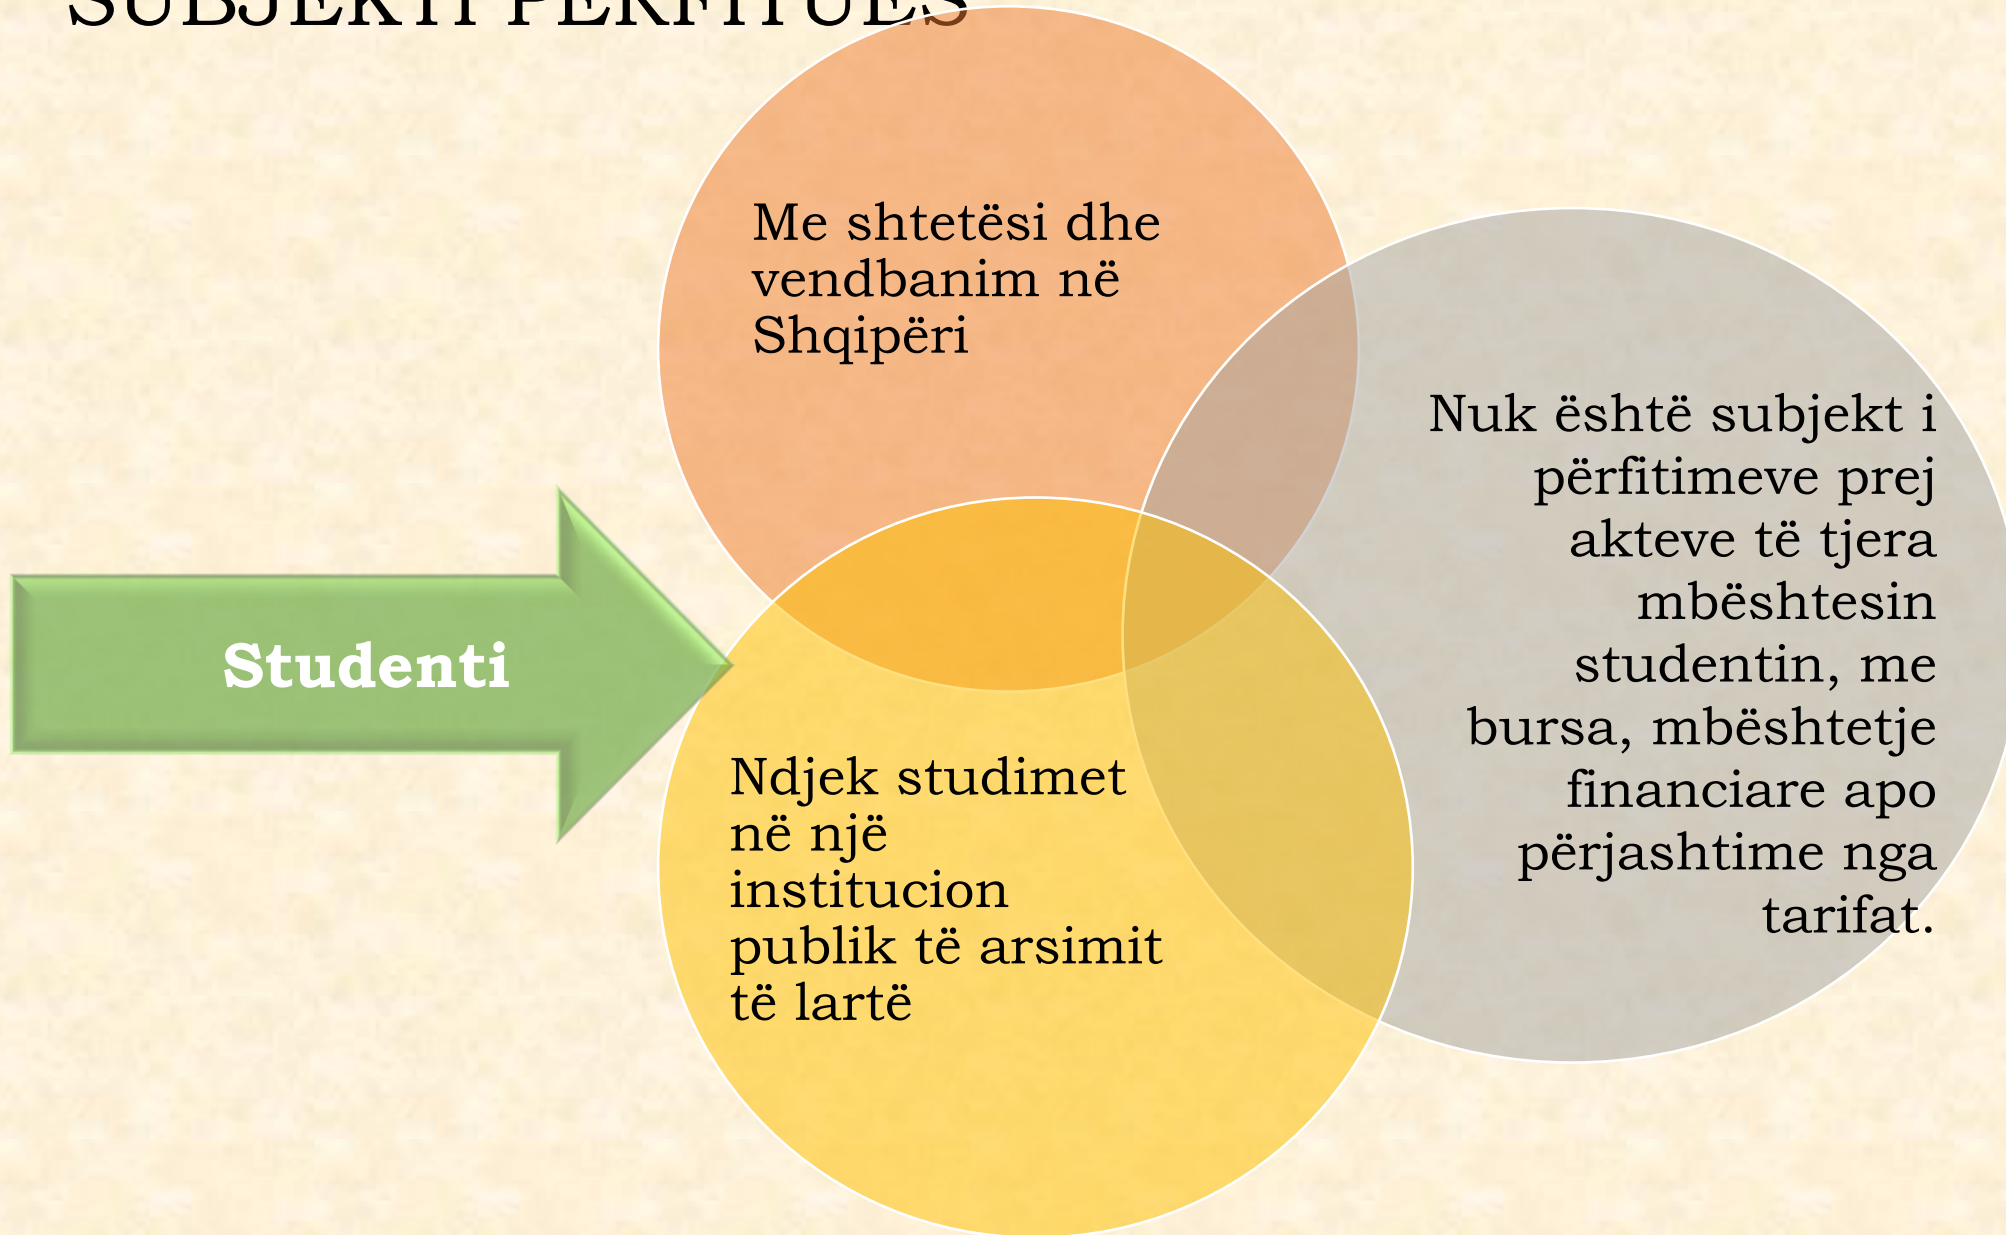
SUBJEKTI PËRFITUES

Studenti

Me shtetësi dhe vendbanim në Shqipëri

Nuk është subjekt i përfitimeve prej akteve të tjera mbështesin studentin, me bursa, mbështetje financiare apo përjashtime nga tarifat.

Ndjek studimet në një institucion publik të arsimit të lartë